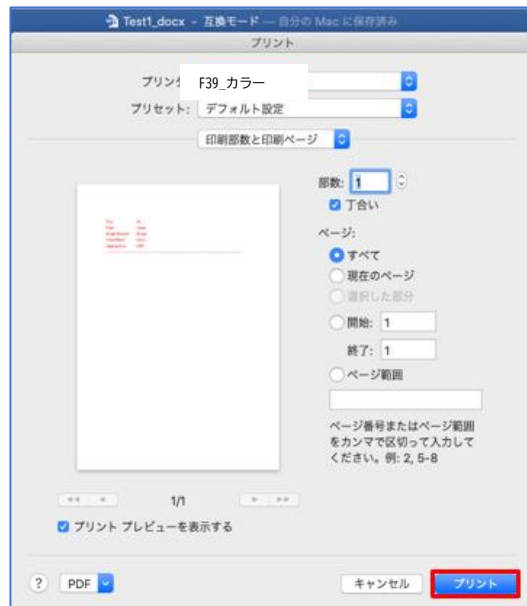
Test1_docx - 互換モード — 自分の Mac に保存済み

プリント

プリンタ F39_カラー

プリセット: デフォルト設定

印刷部数と印刷ページ

部数: 1

丁合い

ページ:

すべて

現在のページ

選択した部分

開始: 1

終了: 1

ページ範囲

ページ番号またはページ範囲をカンマで区切って入力してください。例: 2, 5-8

1/1

プリント プレビューを表示する

?

PDF

キャンセル

プリント